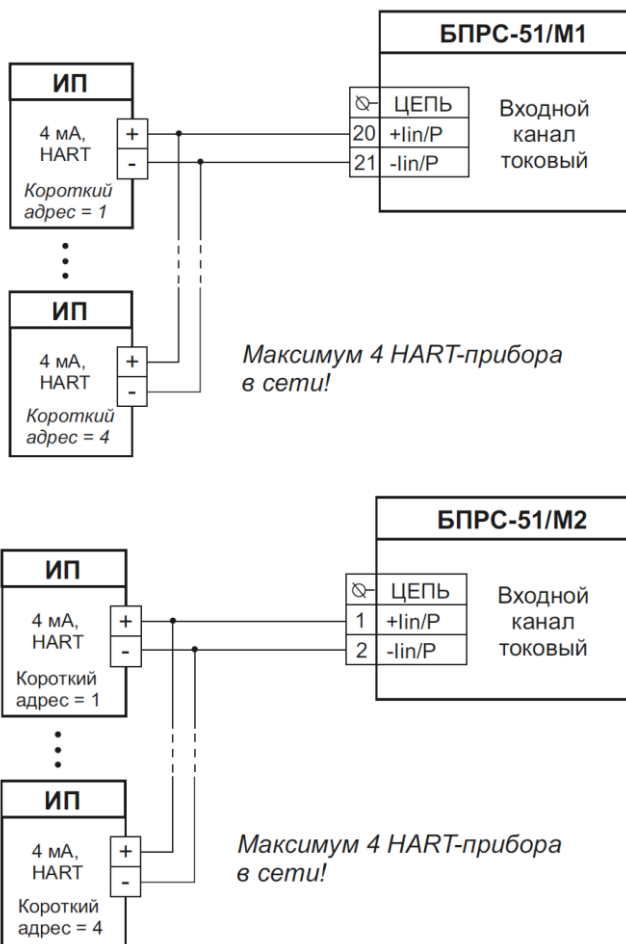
БПРС-51/М1

ИП

4 мА, HART

+

-

Короткий адрес = 1

ЦЕПЬ

20 +Iin/P

21 -Iin/P

Входной канал токовый

ИП

4 мА, HART

+

-

Короткий адрес = 4

Максимум 4 HART-прибора в сети!

БПРС-51/М2

ИП

4 мА, HART

+

-

Короткий адрес = 1

ЦЕПЬ

1 +Iin/P

2 -Iin/P

Входной канал токовый

ИП

4 мА, HART

+

-

Короткий адрес = 4

Максимум 4 HART-прибора в сети!